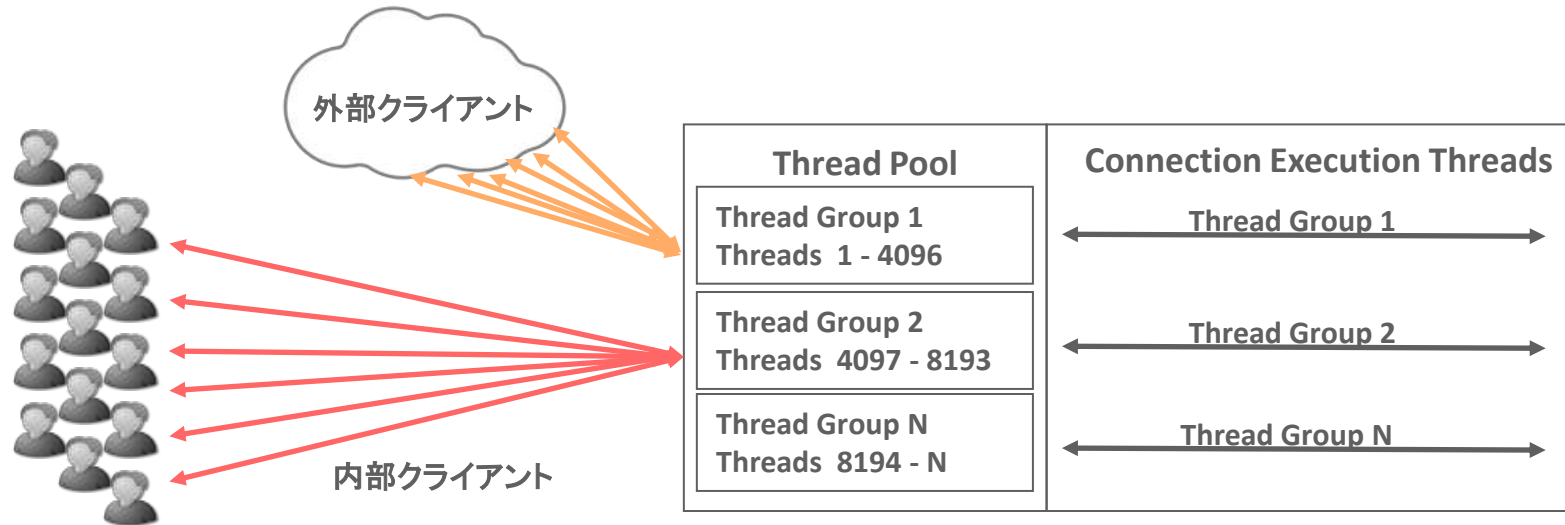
外部クライアント

Thread Pool

Thread Group 1
Threads 1 - 4096

Thread Group 2
Threads 4097 - 8193

Thread Group N
Threads 8194 - N

Connection Execution Threads

Thread Group 1

Thread Group 2

Thread Group N

内部クライアント